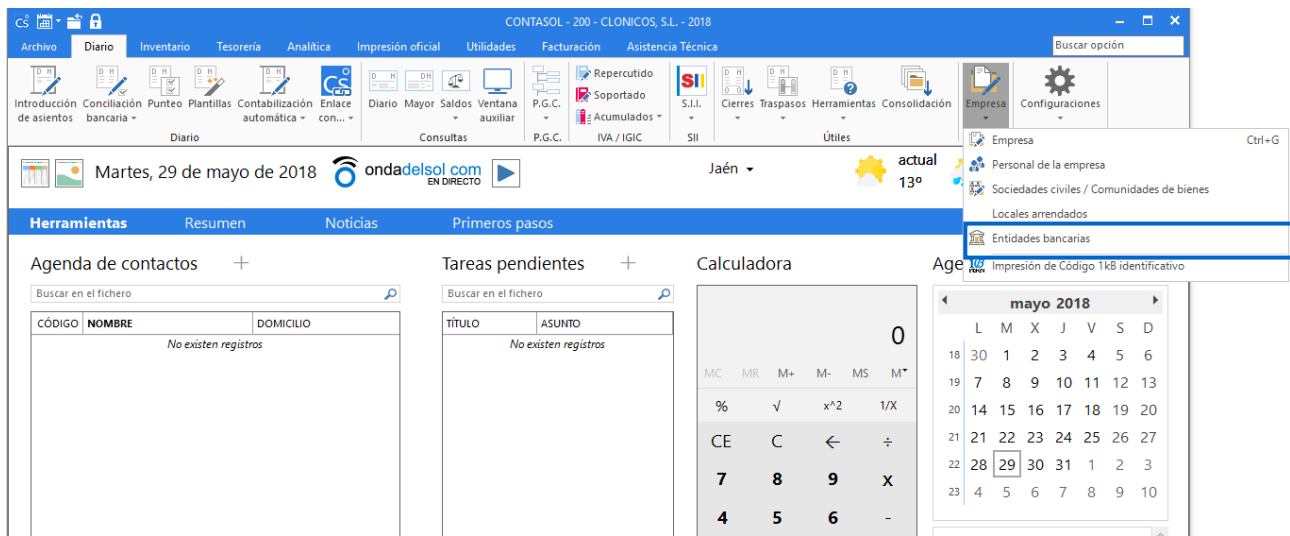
CONTASOL - 200 - CLONICOS, S.L. - 2018

Archivo | Diario | Inventario | Tesorería | Analítica | Impresión oficial | Utilidades | Facturación | Asistencia Técnica

Buscar opción

Introducción de asientos | Conciliación bancaria | Punteo | Plantillas | Contabilización automática | Enlace con... | Diario | Mayor | Saldos | Ventana auxiliar | P.G.C. | Repercutido | Soportado | Acumulados | S.I.I. | Cierres | Traspasos | Herramientas | Consolidación | Empresa | Configuraciones

Diario | Consultas | P.G.C. | IVA / IGIC | SII | Útiles

Empresa Ctrl+G
Personal de la empresa
Sociedades civiles / Comunidades de bienes
Locales arrendados
Entidades bancarias
Impresión de Código 1kB identificativo

Martes, 29 de mayo de 2018

ondadelsol.com EN DIRECTO

Jaén

actual 13º

Herramientas | Resumen | Noticias | Primeros pasos

Agenda de contactos +

Buscar en el fichero

| CÓDIGO | NOMBRE | DOMICILIO |
|---|---|---|
| No existen registros | | |

Tareas pendientes +

Buscar en el fichero

| TÍTULO | ASUNTO |
|---|---|
| No existen registros | |

Calculadora

0

MC MR M+ M- MS M
% √ x^2 1/X
CE C ← ÷
7 8 9 x
4 5 6 -

Age

mayo 2018

| | L | M | X | J | V | S | D |
|---|---|---|---|---|---|---|---|
| 18 | 30 | 1 | 2 | 3 | 4 | 5 | 6 |
| 19 | 7 | 8 | 9 | 10 | 11 | 12 | 13 |
| 20 | 14 | 15 | 16 | 17 | 18 | 19 | 20 |
| 21 | 21 | 22 | 23 | 24 | 25 | 26 | 27 |
| 22 | 28 | 29 | 30 | 31 | 1 | 2 | 3 |
| 23 | 4 | 5 | 6 | 7 | 8 | 9 | 10 |